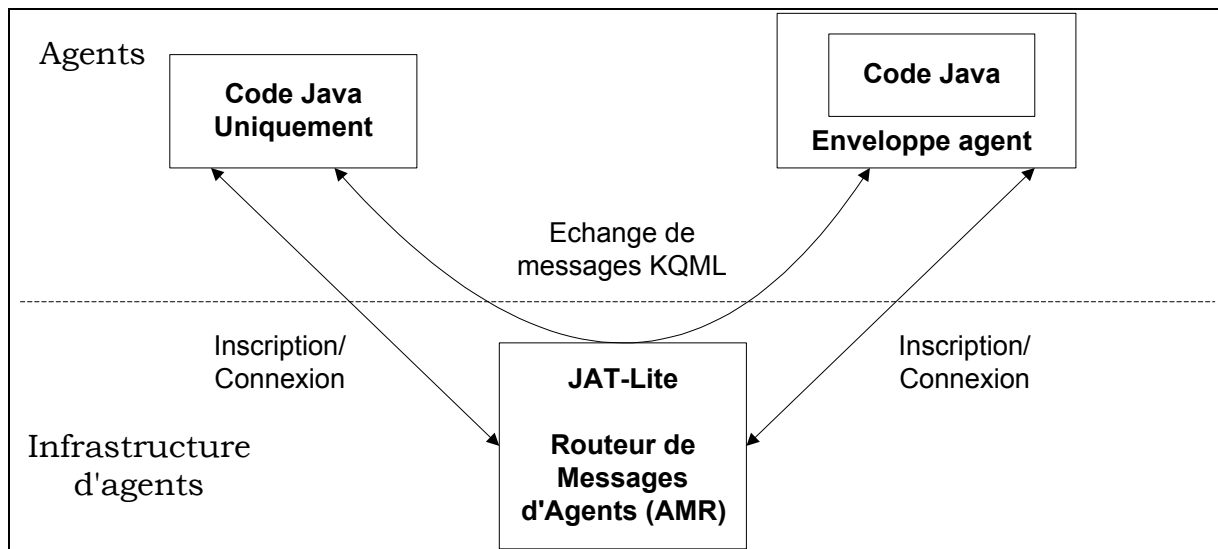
Agents

Code Java Uniquement

Code Java

Enveloppe agent

Echange de messages KQML

Inscription/ Connexion

JAT-Lite

Routeur de Messages d'Agents (AMR)

Inscription/ Connexion

Infrastructure d'agents